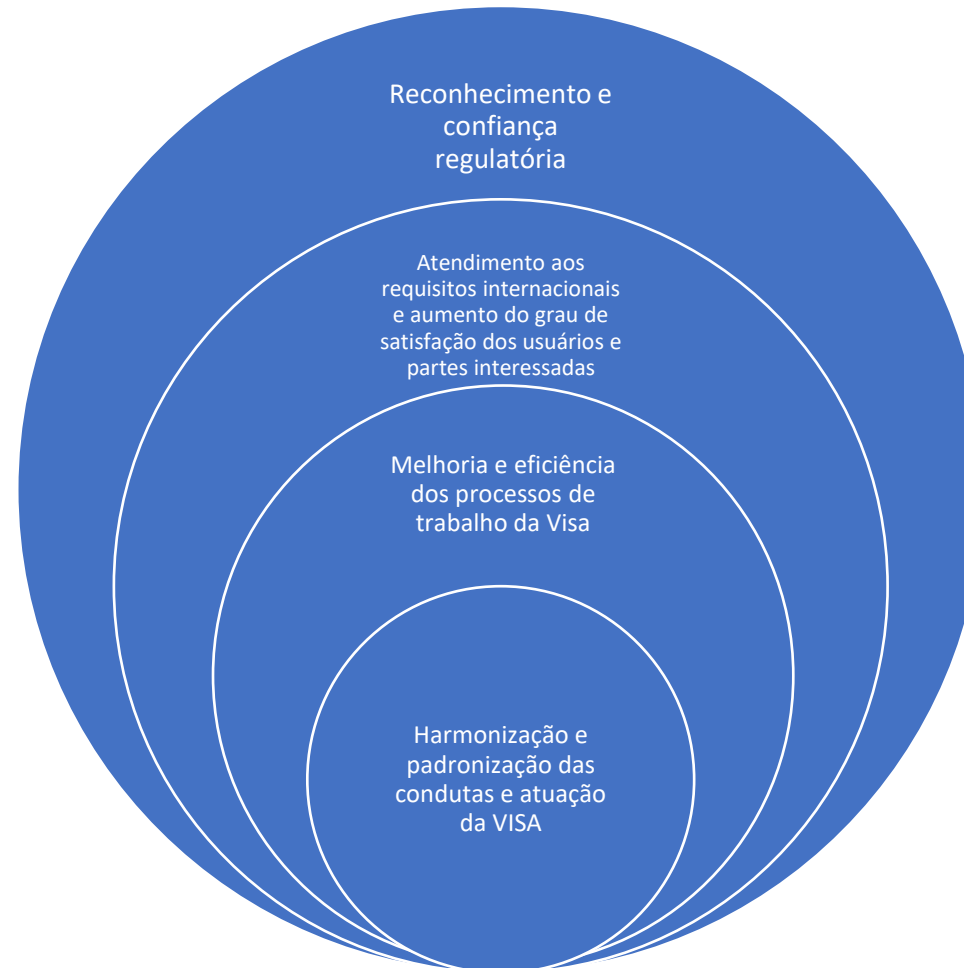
Reconhecimento e confiança regulatória

Atendimento aos requisitos internacionais e aumento do grau de satisfação dos usuários e partes interessadas

Melhoria e eficiência dos processos de trabalho da Visa

Harmonização e padronização das condutas e atuação da VISA